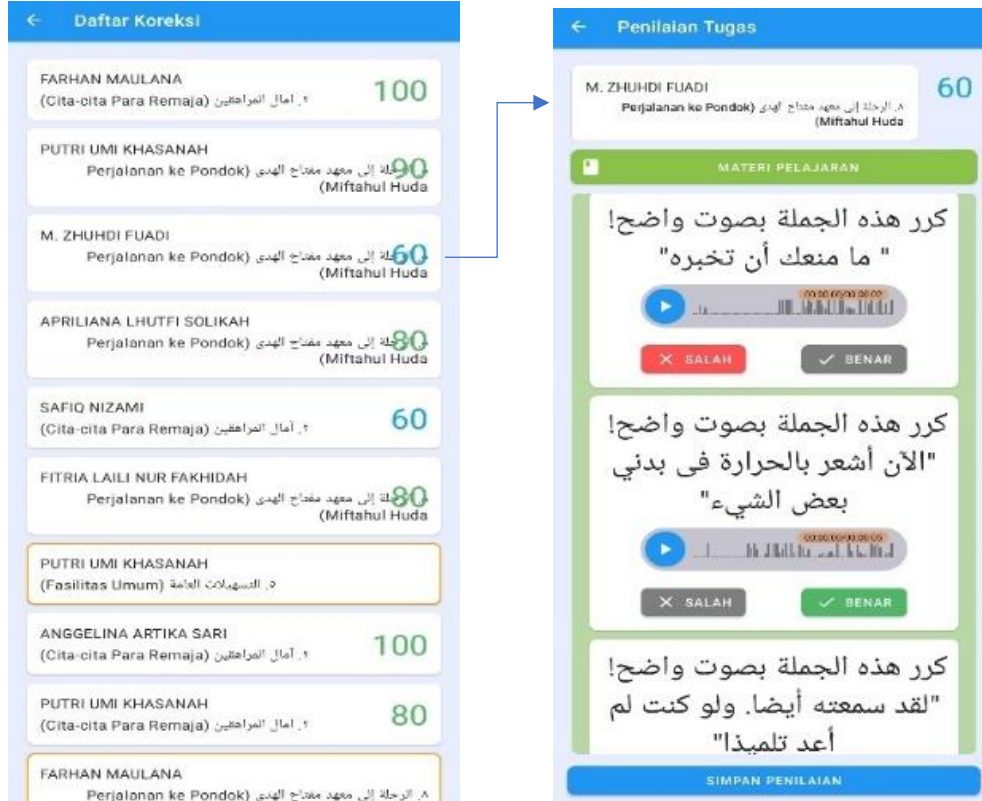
← Daftar Koreksi

FARHAN MAULANA
(Cita-cita Para Remaja) ٢. آمال المراهقين
100

PUTRI UMI KHASANAH
Perjalanan ke Pondok) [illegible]لة إلى معهد مفتاح الهدى
(Miftahul Huda
90

M. ZHUHDI FUADI
Perjalanan ke Pondok) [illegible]لة إلى معهد مفتاح الهدى
(Miftahul Huda
60

APRILIANA LHUTFI SOLIKAH
Perjalanan ke Pondok) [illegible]لة إلى معهد مفتاح الهدى
(Miftahul Huda
80

SAFIQ NIZAMI
(Cita-cita Para Remaja) ٢. آمال المراهقين
60

FITRIA LAILI NUR FAKHIDAH
Perjalanan ke Pondok) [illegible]لة إلى معهد مفتاح الهدى
(Miftahul Huda
80

PUTRI UMI KHASANAH
(Fasilitas Umum) ٥. التسهيلات العامة

ANGGELINA ARTIKA SARI
(Cita-cita Para Remaja) ٢. آمال المراهقين
100

PUTRI UMI KHASANAH
(Cita-cita Para Remaja) ٢. آمال المراهقين
80

FARHAN MAULANA
Perjalanan ke Pondok) ٨. الرحلة إلى معهد مفتاح الهدى

← Penilaian Tugas

M. ZHUHDI FUADI
Perjalanan ke Pondok) ٨. الرحلة إلى معهد مفتاح الهدى
(Miftahul Huda
60

MATERI PELAJARAN

كرر هذه الجملة بصوت واضح!
" ما منعك أن تخبره"
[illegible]
✕ SALAH
✓ BENAR

كرر هذه الجملة بصوت واضح!
"الآن أشعر بالحرارة فى بدني بعض الشيء"
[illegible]
✕ SALAH
✓ BENAR

كرر هذه الجملة بصوت واضح!
"لقد سمعته أيضا. ولو كنت لم أعد تلميذا"

SIMPAN PENILAIAN